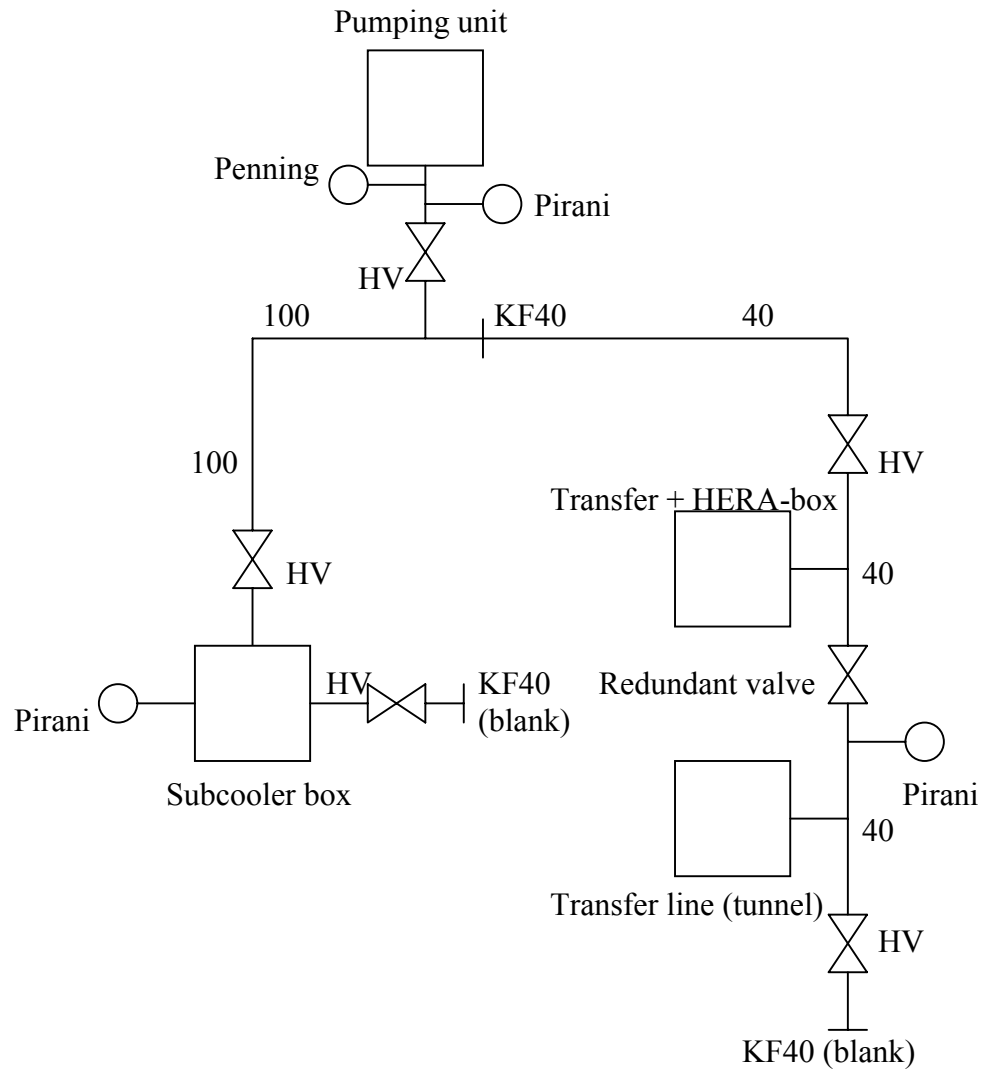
Pumping unit

Penning

Pirani

HV

100

KF40

40

100

HV

HV

Transfer + HERA-box

40

HV

Redundant valve

Pirani

HV

KF40 (blank)

Pirani

Subcooler box

40

Transfer line (tunnel)

HV

KF40 (blank)